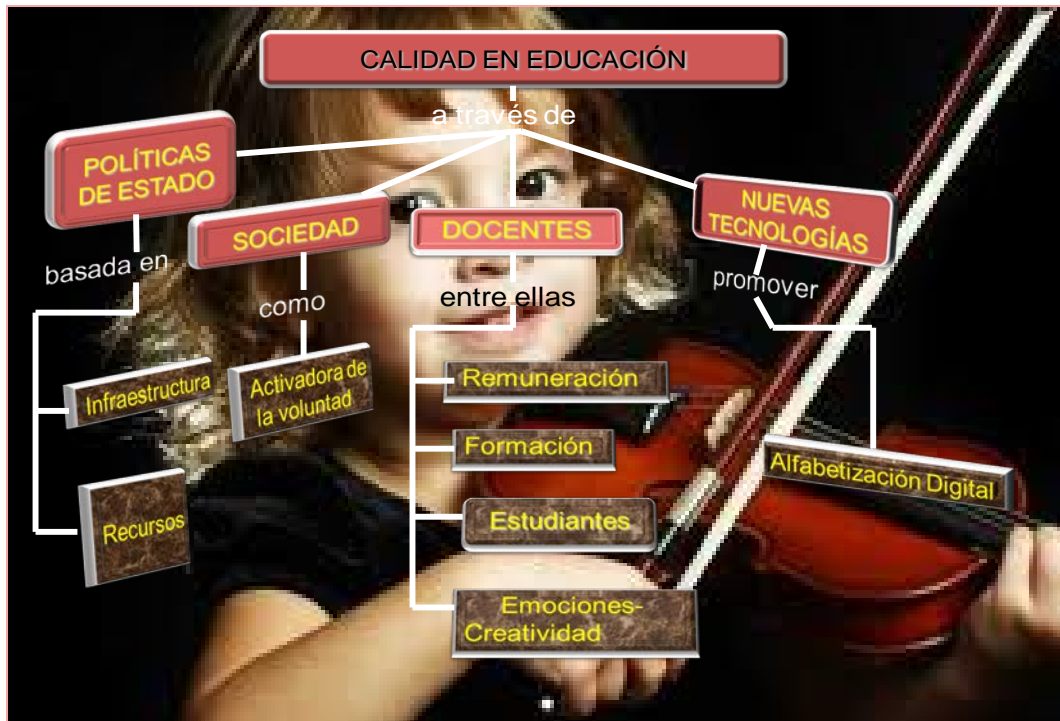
CALIDAD EN EDUCACIÓN

a través de

POLÍTICAS DE ESTADO

SOCIEDAD

DOCENTES

NUEVAS TECNOLOGÍAS

basada en

como

entre ellas

promover

Infraestructura

Recursos

Activadora de la voluntad

Remuneración

Formación

Estudiantes

Emociones-Creatividad

Alfabetización Digital